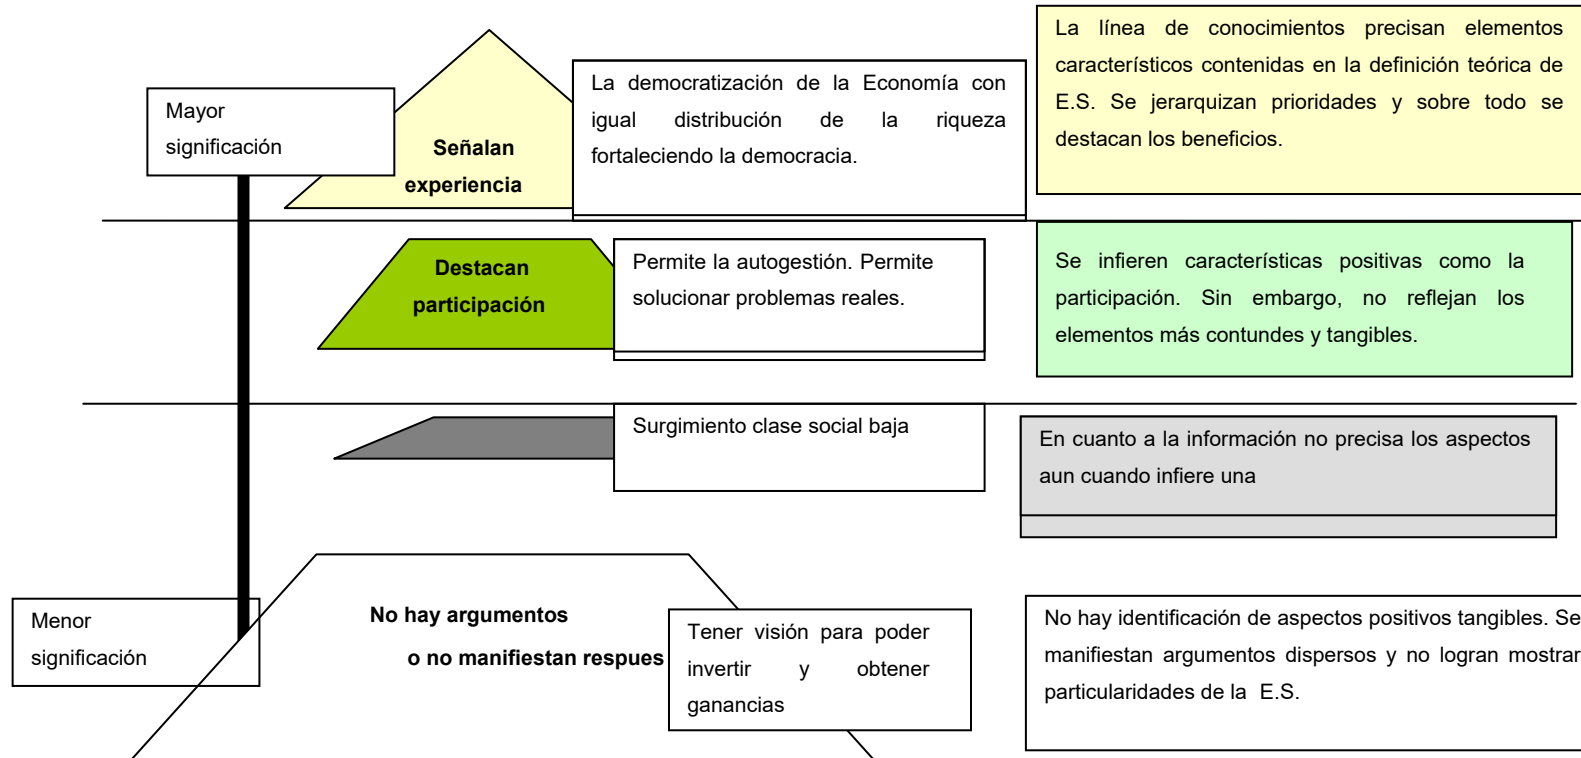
Mayor significación

Señalan experiencia

La democratización de la Economía con igual distribución de la riqueza fortaleciendo la democracia.

La línea de conocimientos precisan elementos característicos contenidas en la definición teórica de E.S. Se jerarquizan prioridades y sobre todo se destacan los beneficios.

Destacan participación

Permite la autogestión. Permite solucionar problemas reales.

Se infieren características positivas como la participación. Sin embargo, no reflejan los elementos más contundes y tangibles.

Surgimiento clase social baja

En cuanto a la información no precisa los aspectos aun cuando infiere una

Menor significación

No hay argumentos o no manifiestan respues

Tener visión para poder invertir y obtener ganancias

No hay identificación de aspectos positivos tangibles. Se manifiestan argumentos dispersos y no logran mostrar particularidades de la E.S.